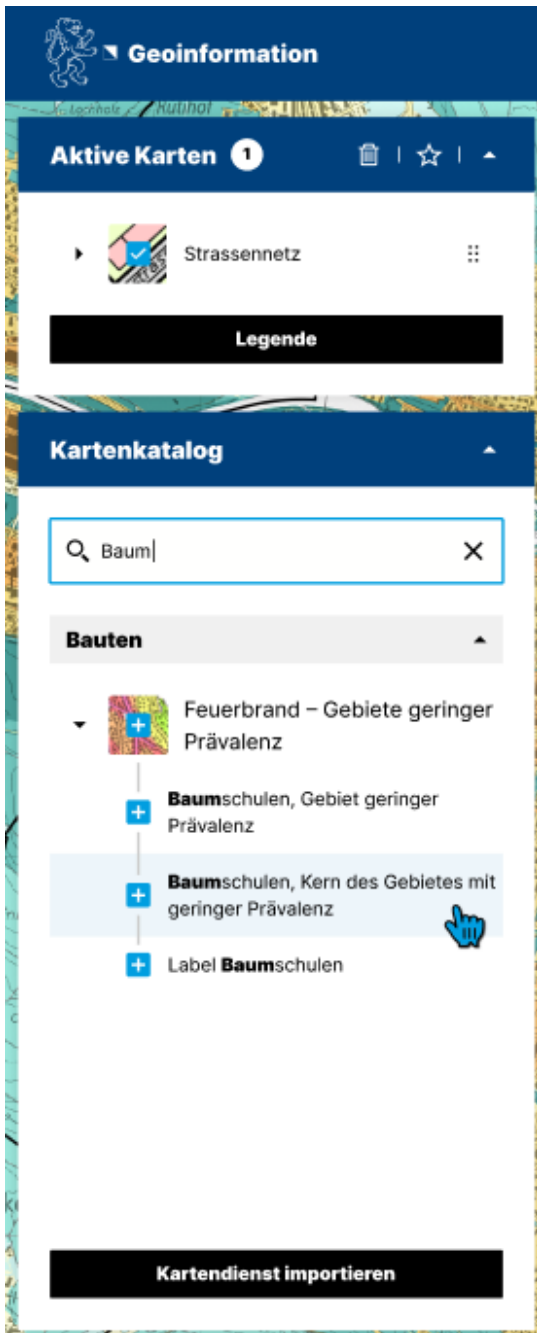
Geoinformation

Aktive Karten 1

Strassennetz

Legende

Kartenkatalog

Baum

Bauten

Feuerbrand – Gebiete geringer Prävalenz

Baumschulen, Gebiet geringer Prävalenz

Baumschulen, Kern des Gebietes mit geringer Prävalenz

Label Baumschulen

Kartendienst importieren